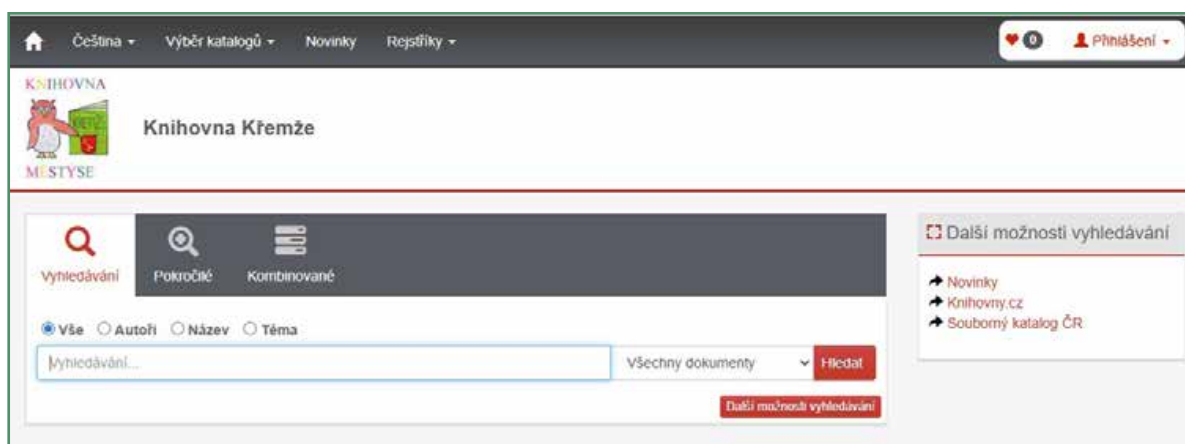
Čeština ▾ Výběr katalogů ▾ Novinky Rejstříky ▾

0 Přihlášení ▾

KNIHOVNA
MĚSTYSE

Knihovna Křemže

Vyhledávání
Pokročilé
Kombinované

Vše Autoři Název Téma

Vyhledávání...
Všechny dokumenty
Hledat

Další možnosti vyhledávání

Další možnosti vyhledávání

Novinky
Knihovny.cz
Souborný katalog ČR